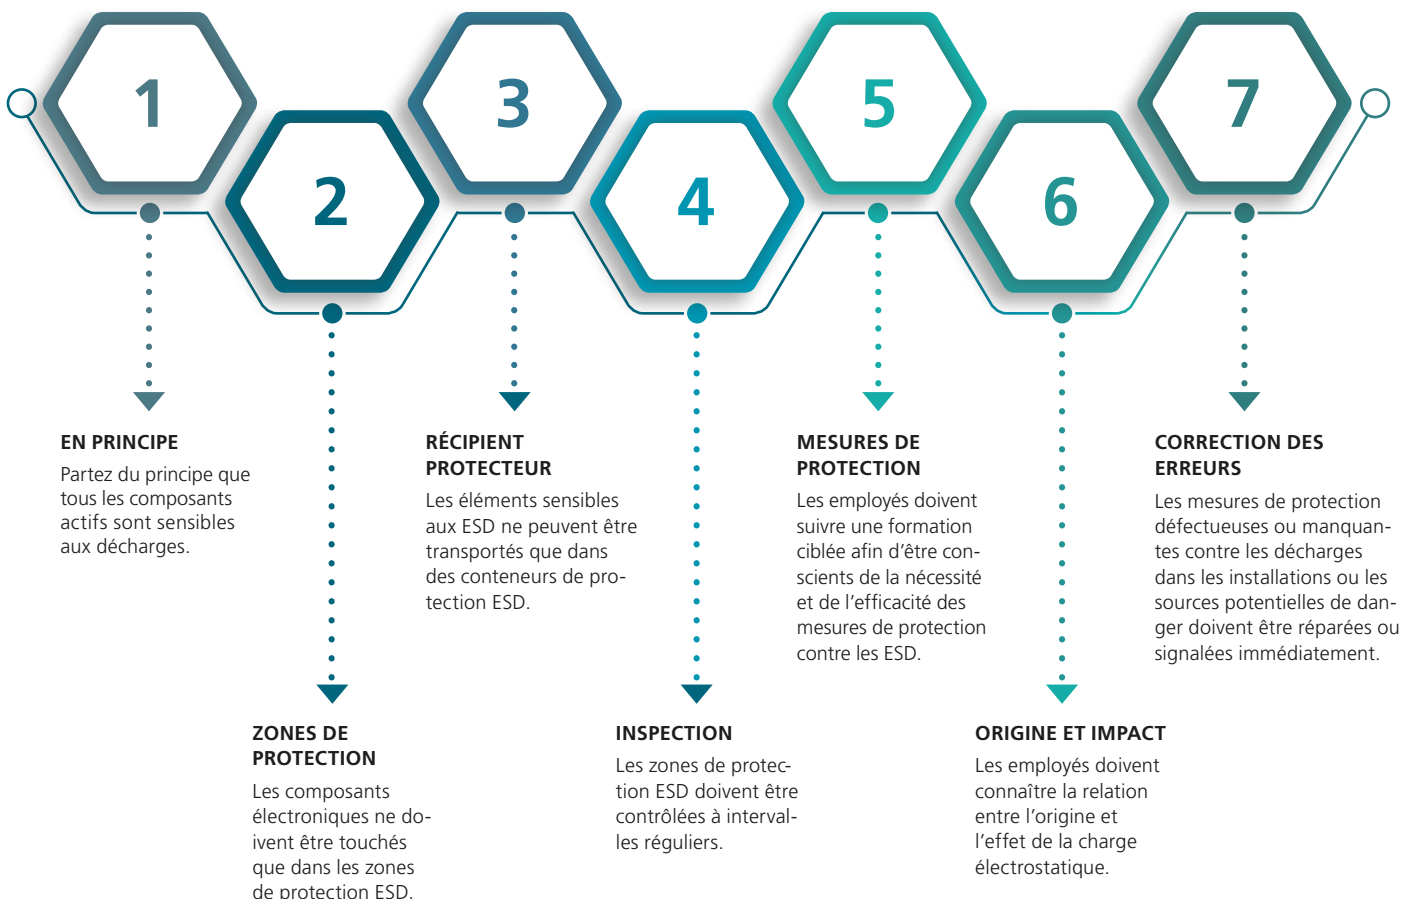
1

2

3

4

5

6

7

EN PRINCIPE

Partez du principe que tous les composants actifs sont sensibles aux décharges.

RÉCIPIENT PROTECTEUR

Les éléments sensibles aux ESD ne peuvent être transportés que dans des conteneurs de protection ESD.

MESURES DE PROTECTION

Les employés doivent suivre une formation ciblée afin d'être conscients de la nécessité et de l'efficacité des mesures de protection contre les ESD.

CORRECTION DES ERREURS

Les mesures de protection défectueuses ou manquantes contre les décharges dans les installations ou les sources potentielles de danger doivent être réparées ou signalées immédiatement.

ZONES DE PROTECTION

Les composants électroniques ne doivent être touchés que dans les zones de protection ESD.

INSPECTION

Les zones de protection ESD doivent être contrôlées à intervalles réguliers.

ORIGINE ET IMPACT

Les employés doivent connaître la relation entre l'origine et l'effet de la charge électrostatique.